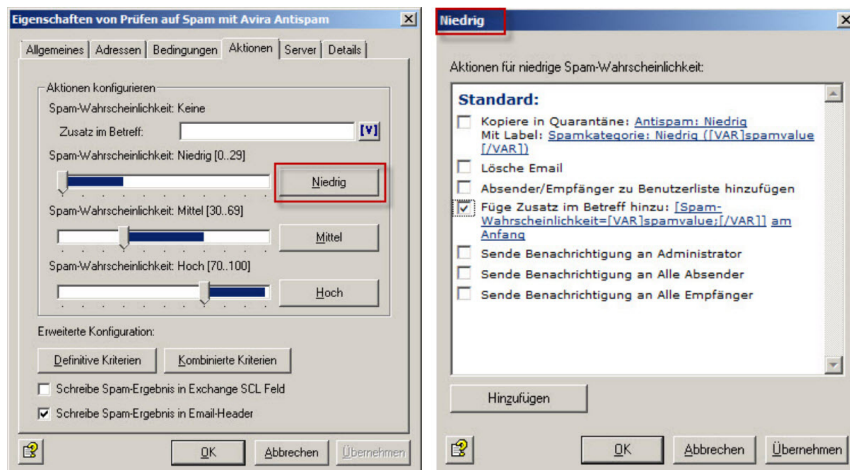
Eigenschaften von Prüfen auf Spam mit Avira Antispam

Allgemeines | Adressen | Bedingungen | Aktionen | Server | Details

Aktionen konfigurieren

Spam-Wahrscheinlichkeit: Keine

Zusatz im Betreff: [V]

Spam-Wahrscheinlichkeit: Niedrig [0..29]

Niedrig

Spam-Wahrscheinlichkeit: Mittel [30..69]

Mittel

Spam-Wahrscheinlichkeit: Hoch [70..100]

Hoch

Erweiterte Konfiguration:

Definitive Kriterien | Kombinierte Kriterien

Schreibe Spam-Ergebnis in Exchange SCL Feld

Schreibe Spam-Ergebnis in Email-Header

OK | Abbrechen | Übernehmen

Niedrig

Aktionen für niedrige Spam-Wahrscheinlichkeit:

Standard:

Kopiere in Quarantäne: Antispam: Niedrig
Mit Label: Spamkategorie: Niedrig ([VAR]spamvalue[/VAR])

Lösche Email

Absender/Empfänger zu Benutzerliste hinzufügen

Füge Zusatz im Betreff hinzu: [Spam-Wahrscheinlichkeit=[VAR]spamvalue;[/VAR]] am Anfang

Sende Benachrichtigung an Administrator

Sende Benachrichtigung an Alle Absender

Sende Benachrichtigung an Alle Empfänger

Hinzufügen

OK | Abbrechen | Übernehmen